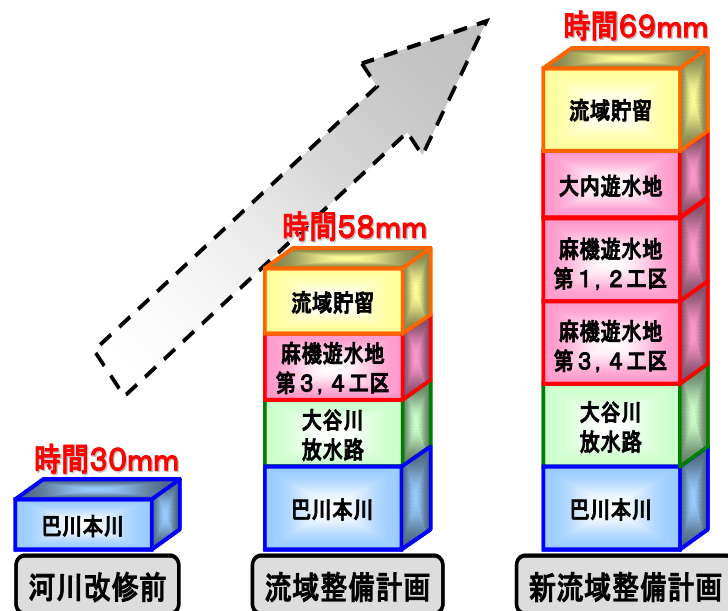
時間30mm

巴川本川

河川改修前

時間58mm

流域貯留

麻機遊水地
第３，４工区

大谷川
放水路

巴川本川

流域整備計画

時間69mm

流域貯留

大内遊水地

麻機遊水地
第１，２工区

麻機遊水地
第３，４工区

大谷川
放水路

巴川本川

新流域整備計画